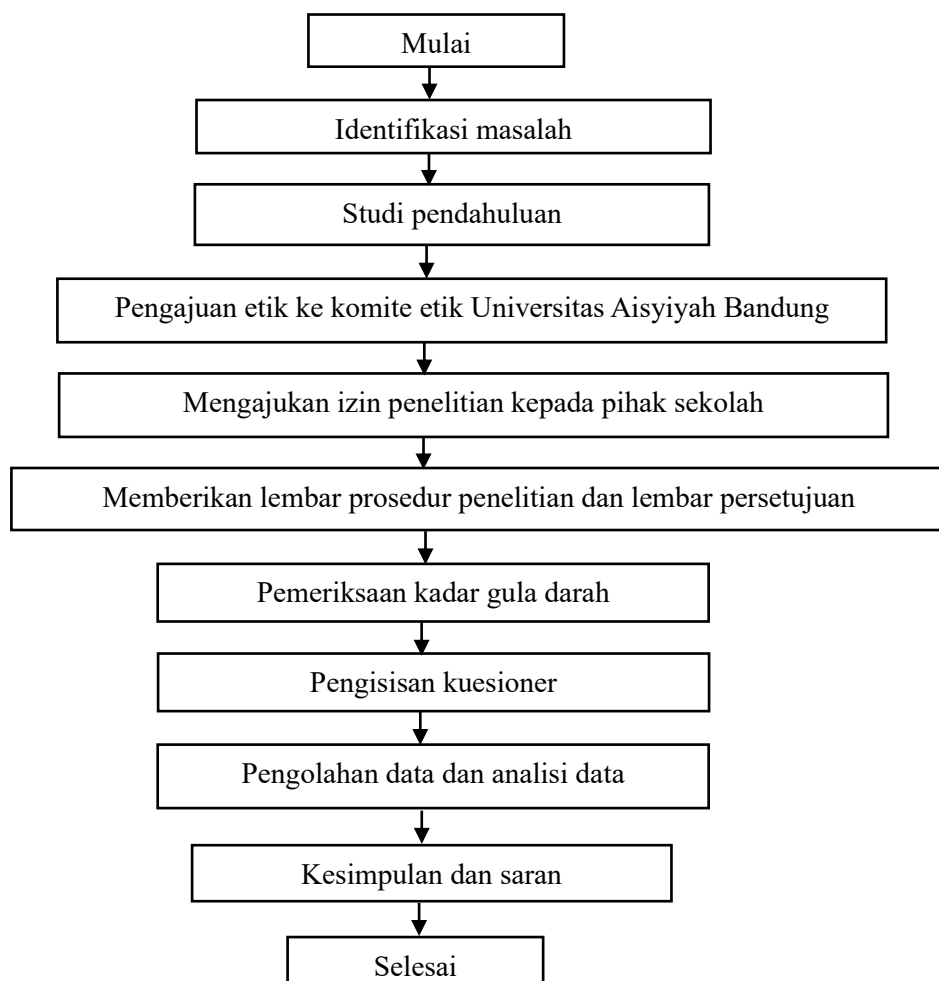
Mulai

Identifikasi masalah

Studi pendahuluan

Pengajuan etik ke komite etik Universitas Aisyiyah Bandung

Mengajukan izin penelitian kepada pihak sekolah

Memberikan lembar prosedur penelitian dan lembar persetujuan

Pemeriksaan kadar gula darah

Pengisisan kuesioner

Pengolahan data dan analisi data

Kesimpulan dan saran

Selesai